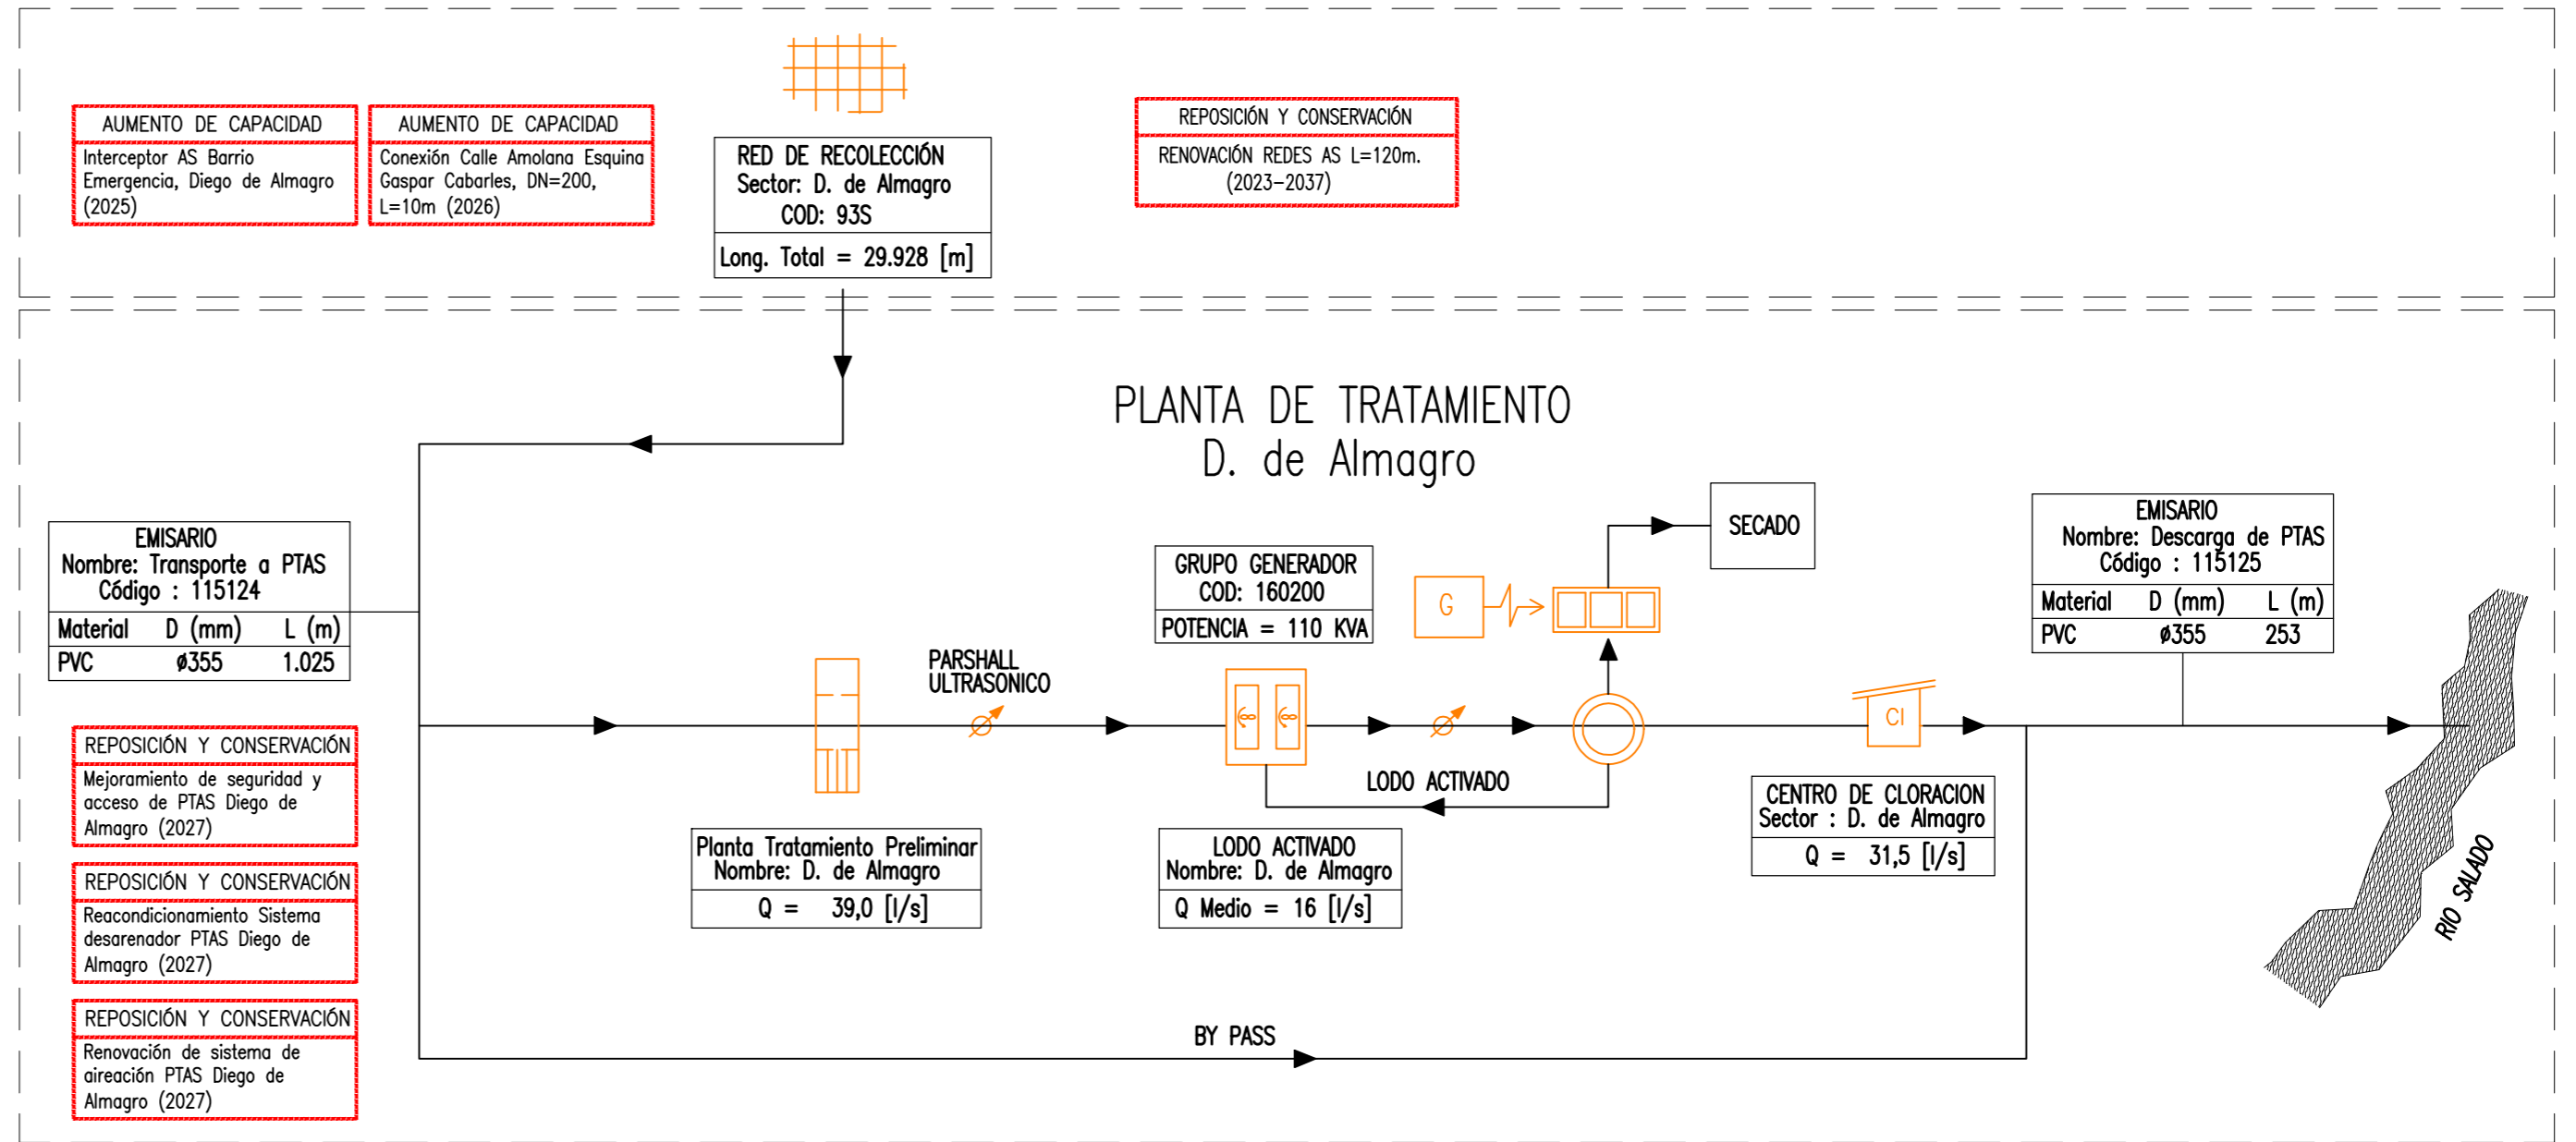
AUMENTO DE CAPACIDAD
Interceptor AS Barrio Emergencia, Diego de Almagro (2025)

AUMENTO DE CAPACIDAD
Conexión Calle Amolana Esquina Gaspar Cabarles, DN=200, L=10m (2026)

RED DE RECOLECCIÓN
Sector: D. de Almagro
COD: 93S
Long. Total = 29.928 [m]

REPOSICIÓN Y CONSERVACIÓN
RENOVACIÓN REDES AS L=120m. (2023-2037)

PLANTA DE TRATAMIENTO
D. de Almagro

EMISARIO
Nombre: Transporte a PTAS
Código : 115124

| Material | D (mm) | L (m) |
|---|---|---|
| PVC | ø355 | 1.025 |

SECADO

GRUPO GENERADOR
COD: 160200
POTENCIA = 110 KVA

G

EMISARIO
Nombre: Descarga de PTAS
Código : 115125

| Material | D (mm) | L (m) |
|---|---|---|
| PVC | ø355 | 253 |

PARSHALL
ULTRASONICO

CI

LODO ACTIVADO

REPOSICIÓN Y CONSERVACIÓN
Mejoramiento de seguridad y acceso de PTAS Diego de Almagro (2027)

CENTRO DE CLORACION
Sector : D. de Almagro
Q = 31,5 [l/s]

Planta Tratamiento Preliminar
Nombre: D. de Almagro
Q = 39,0 [l/s]

LODO ACTIVADO
Nombre: D. de Almagro
Q Medio = 16 [l/s]

REPOSICIÓN Y CONSERVACIÓN
Reacondicionamiento Sistema desarenador PTAS Diego de Almagro (2027)

RIO SALADO

REPOSICIÓN Y CONSERVACIÓN
Renovación de sistema de aireación PTAS Diego de Almagro (2027)

BY PASS